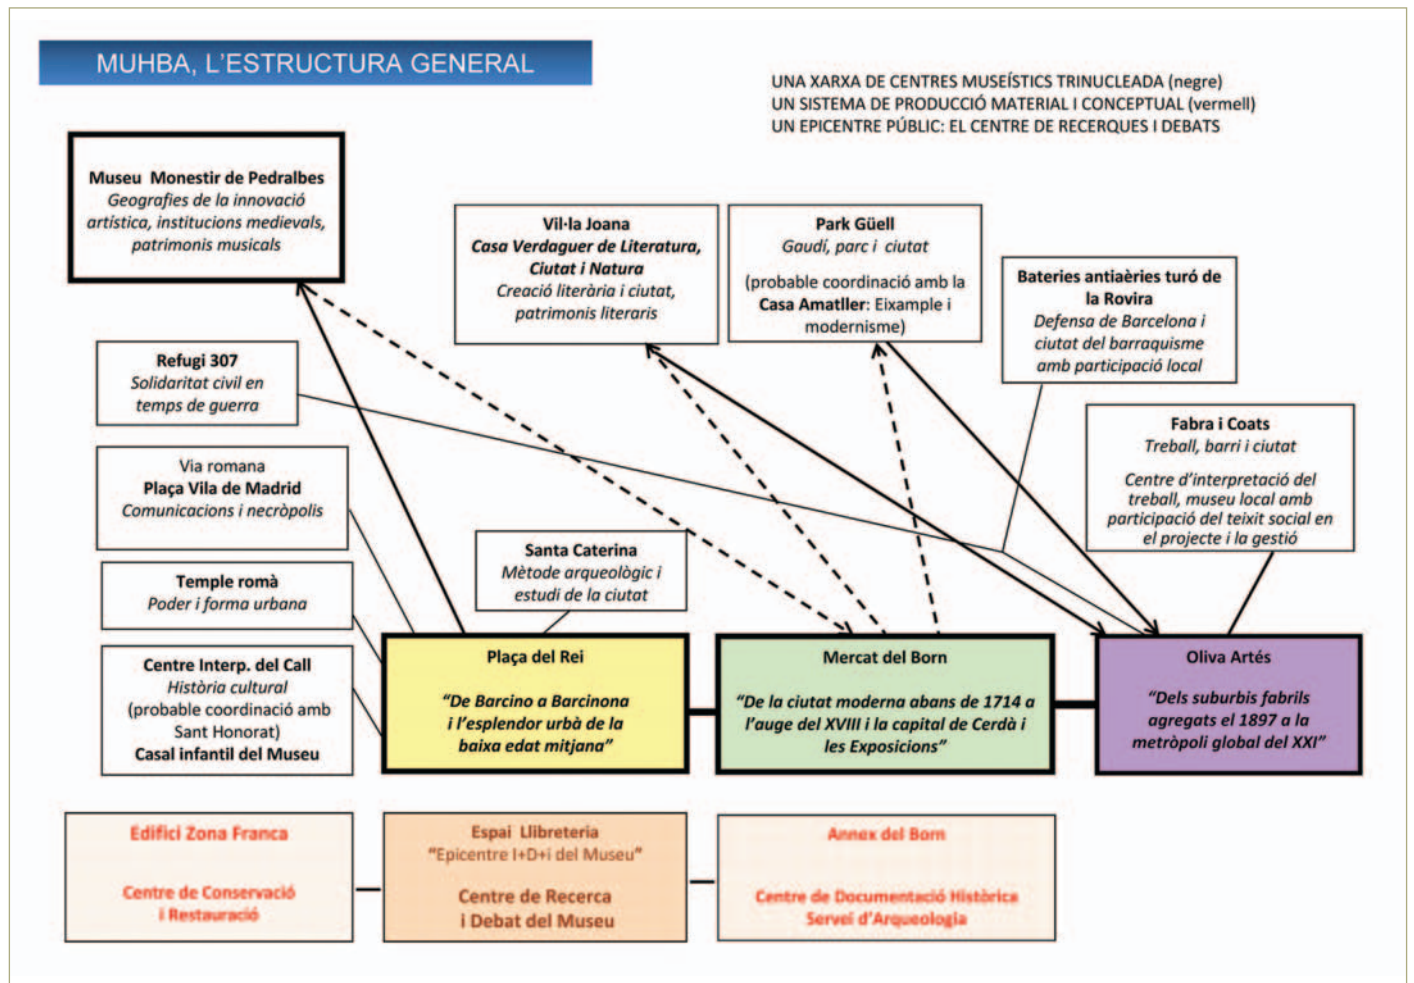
MUHBA, L'ESTRUCTURA GENERAL

UNA XARXA DE CENTRES MUSEÍSTICS TRINUCLEADA (negre)
UN SISTEMA DE PRODUCCIÓ MATERIAL I CONCEPTUAL (vermell)
UN EPICENTRE PÚBLIC: EL CENTRE DE RECERQUES I DEBATS

Museu Monestir de Pedralbes
Geografies de la innovació artística, institucions medievals, patrimonis musicals

Vil·la Joana
Casa Verdaguer de Literatura, Ciutat i Natura
Creació literària i ciutat, patrimonis literaris

Park Güell
Gaudí, parc i ciutat
(probable coordinació amb la Casa Amatller: Eixample i modernisme)

Bateries antiaèries turó de la Rovira
Defensa de Barcelona i ciutat del barraquisme amb participació local

Refugi 307
Solidaritat civil en temps de guerra

Fabra i Coats
Treball, barri i ciutat
Centre d'interpretació del treball, museu local amb participació del teixit social en el projecte i la gestió

Via romana
Plaça Vila de Madrid
Comunicacions i necròpolis

Santa Caterina
Mètode arqueològic i estudi de la ciutat

Temple romà
Poder i forma urbana

Centre Interp. del Call
Història cultural
(probable coordinació amb Sant Honorat)
Casal infantil del Museu

Plaça del Rei
"De Barcino a Barcinona i l'esplendor urbà de la baixa edat mitjana"

Mercat del Born
"De la ciutat moderna abans de 1714 a l'auge del XVIII i la capital de Cerdà i les Exposicions"

Oliva Artés
"Dels suburbis fabrils agregats el 1897 a la metròpoli global del XXI"

Edifici Zona Franca
Centre de Conservació i Restauració

Espai Llibreteria
"Epicentre I+D+i del Museu"
Centre de Recerca i Debat del Museu

Annex del Born
Centre de Documentació Històrica
Servei d'Arqueologia